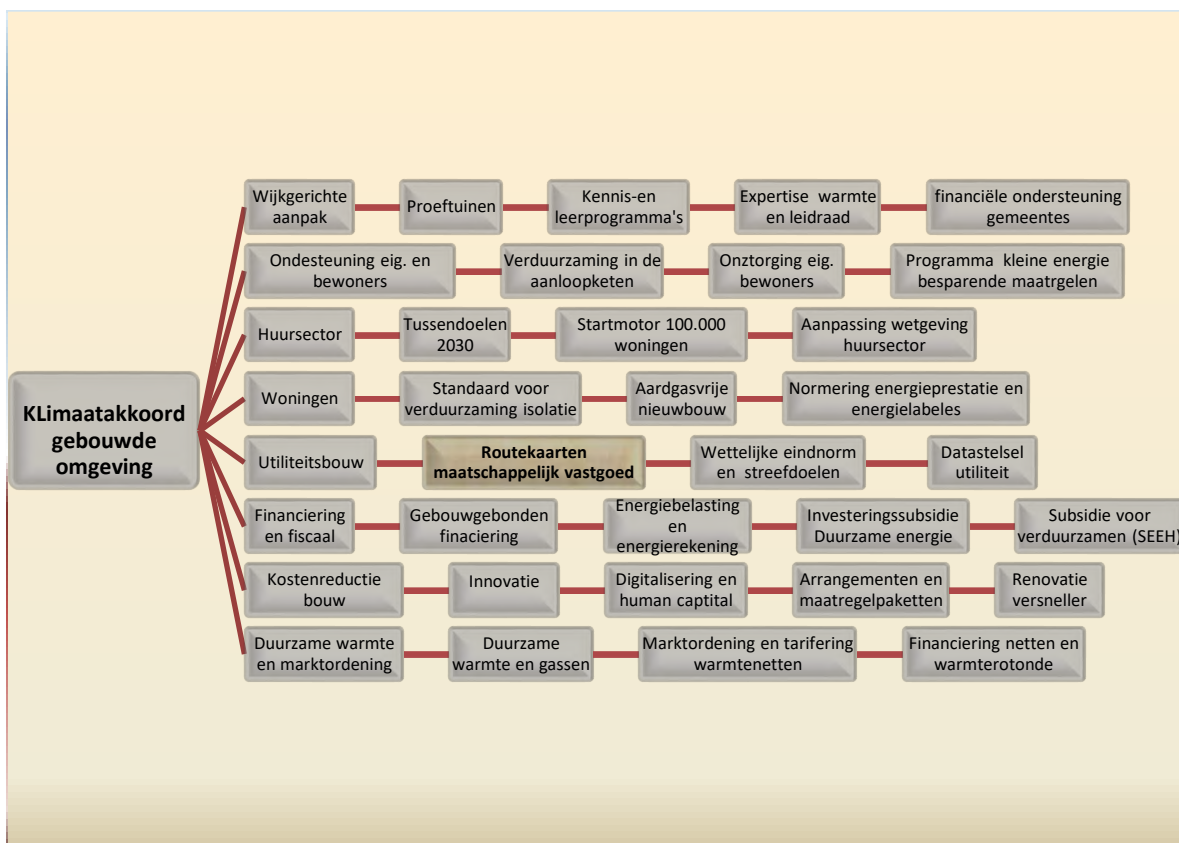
KLimaatakkoord gebouwde omgeving

Wijkgerichte aanpak
Proeftuinen
Kennis-en leerprogramma's
Expertise warmte en leidraad
financiële ondersteuning gemeentes

Ondesteuning eig. en bewoners
Verduurzaming in de aanloopketen
Onztorging eig. bewoners
Programma kleine energie besparende maatrgelen

Huursector
Tussendoelen 2030
Startmotor 100.000 woningen
Aanpassing wetgeving huursector

Woningen
Standaard voor verduurzaming isolatie
Aardgasvrije nieuwbouw
Normering energieprestatie en energielabeles

Utiliteitsbouw
Routekaarten maatschappelijk vastgoed
Wettelijke eindnorm en streefdoelen
Datastelsel utiliteit

Financiering en fiscaal
Gebouwgebonden finaciering
Energiebelasting en energierekening
Investeringssubsidie Duurzame energie
Subsidie voor verduurzamen (SEEH)

Kostenreductie bouw
Innovatie
Digitalisering en human captital
Arrangementen en maatregelpaketten
Renovatie versneller

Duurzame warmte en marktordening
Duurzame warmte en gassen
Marktordening en tarifering warmtenetten
Financiering netten en warmterotonde